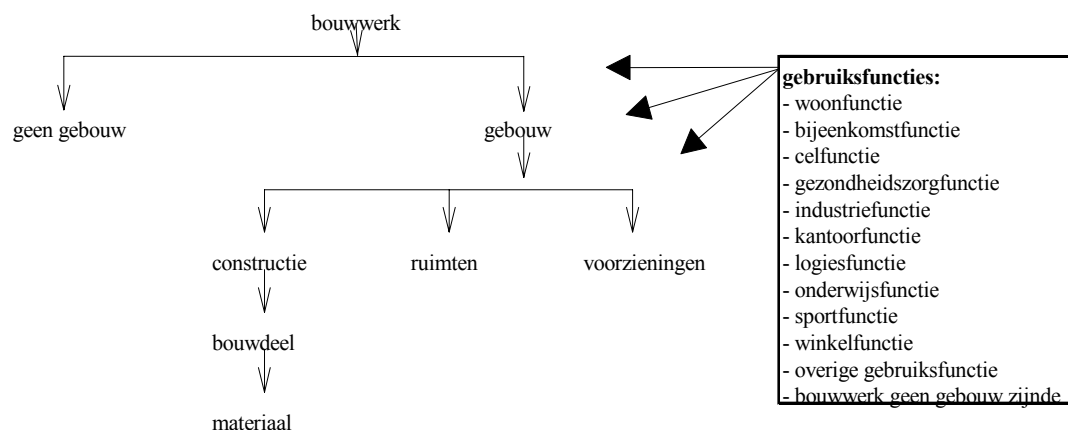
bouwwerk

geen gebouw

gebouw

constructie

ruimten

voorzieningen

bouwdeel

materiaal

**gebruiksfuncties:**
- woonfunctie
- bijeenkomstfunctie
- celfunctie
- gezondheidszorgfunctie
- industriefunctie
- kantoorfunctie
- logiesfunctie
- onderwijsfunctie
- sportfunctie
- winkelfunctie
- overige gebruiksfunctie
- bouwwerk geen gebouw zijnde